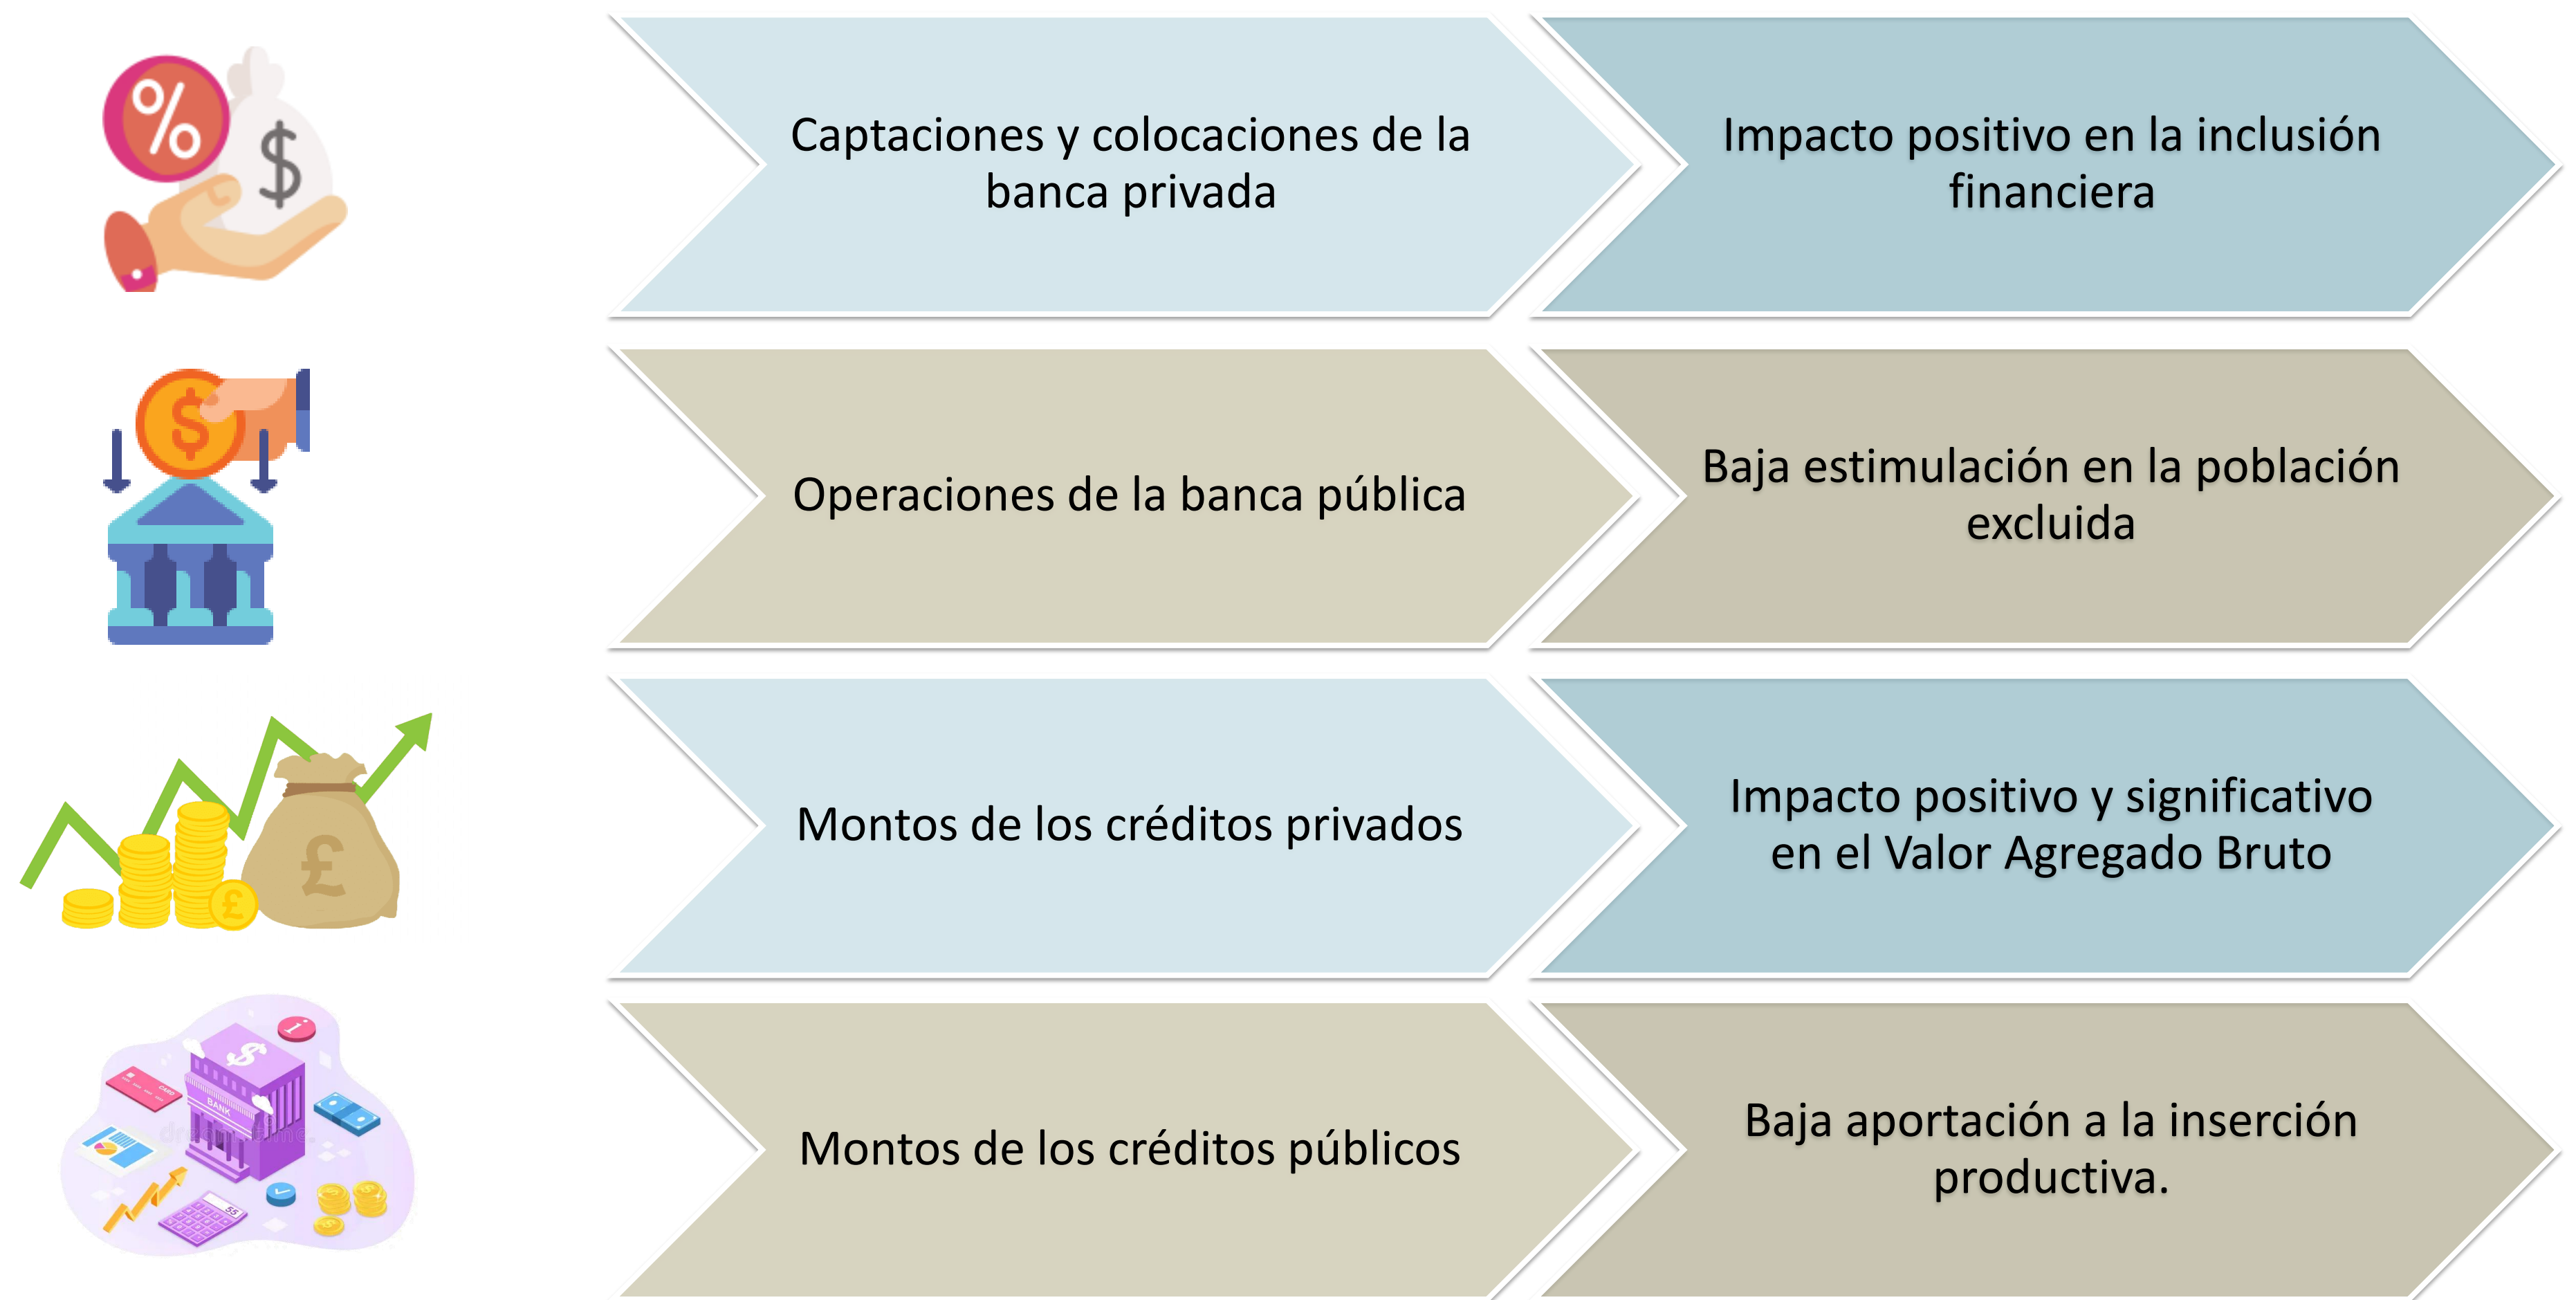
Captaciones y colocaciones de la banca privada

Impacto positivo en la inclusión financiera

Operaciones de la banca pública

Baja estimulación en la población excluida

Montos de los créditos privados

Impacto positivo y significativo en el Valor Agregado Bruto

Montos de los créditos públicos

Baja aportación a la inserción productiva.